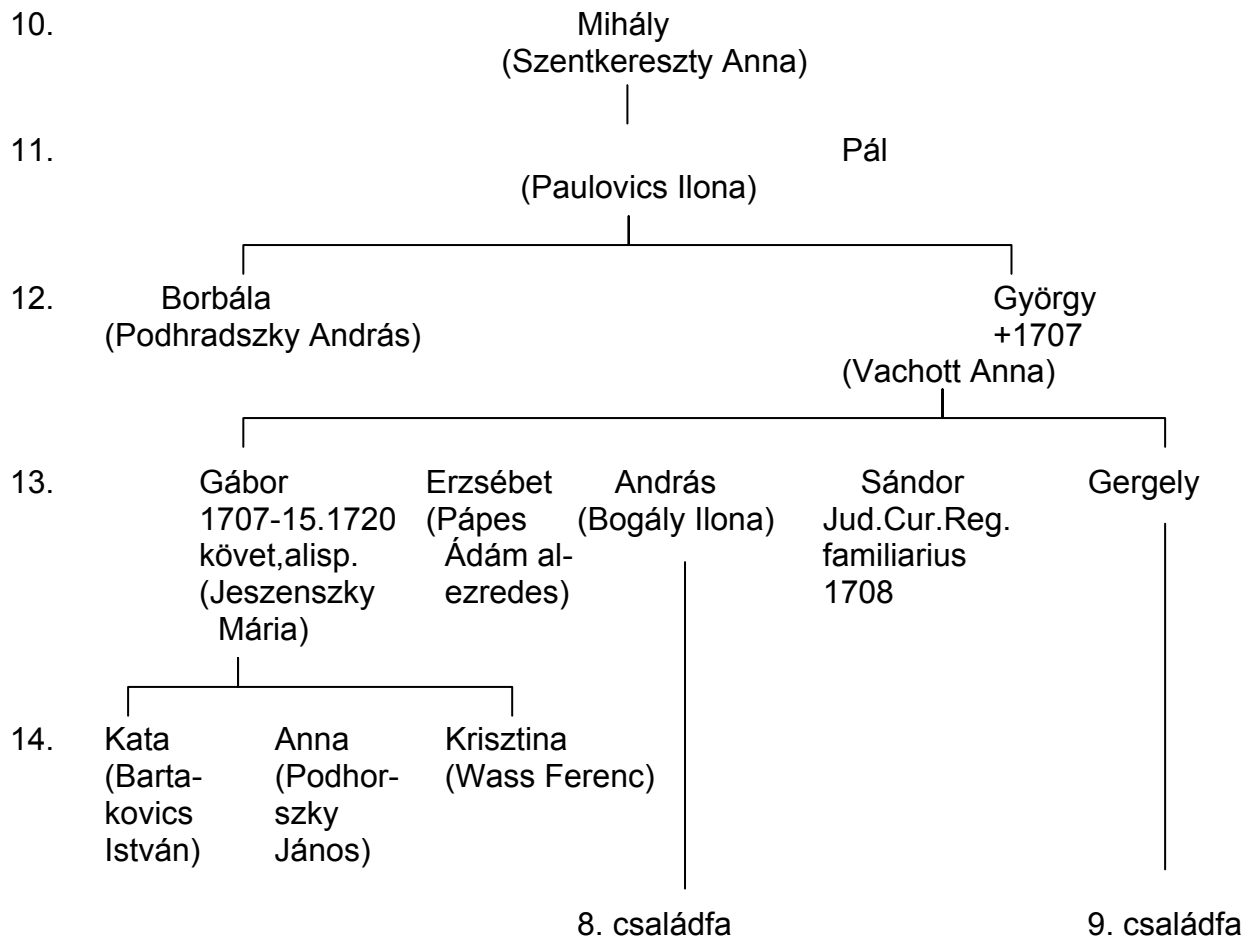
10. Mihály
(Szentkereszty Anna)

11. Pál
(Paulovics Ilona)

12. Borbála
(Podhradszky András)

György
+1707
(Vachott Anna)

13. Gábor
1707-15.1720
követ,alisp.
(Jeszenszky Mária)

Erzsébet
(Pápes Ádám alezredes)

András
(Bogály Ilona)

Sándor
Jud.Cur.Reg.
familiarius
1708

Gergely

14. Kata
(Bartakovics István)

Anna
(Podhorszky János)

Krisztina
(Wass Ferenc)

8. családfa

9. családfa